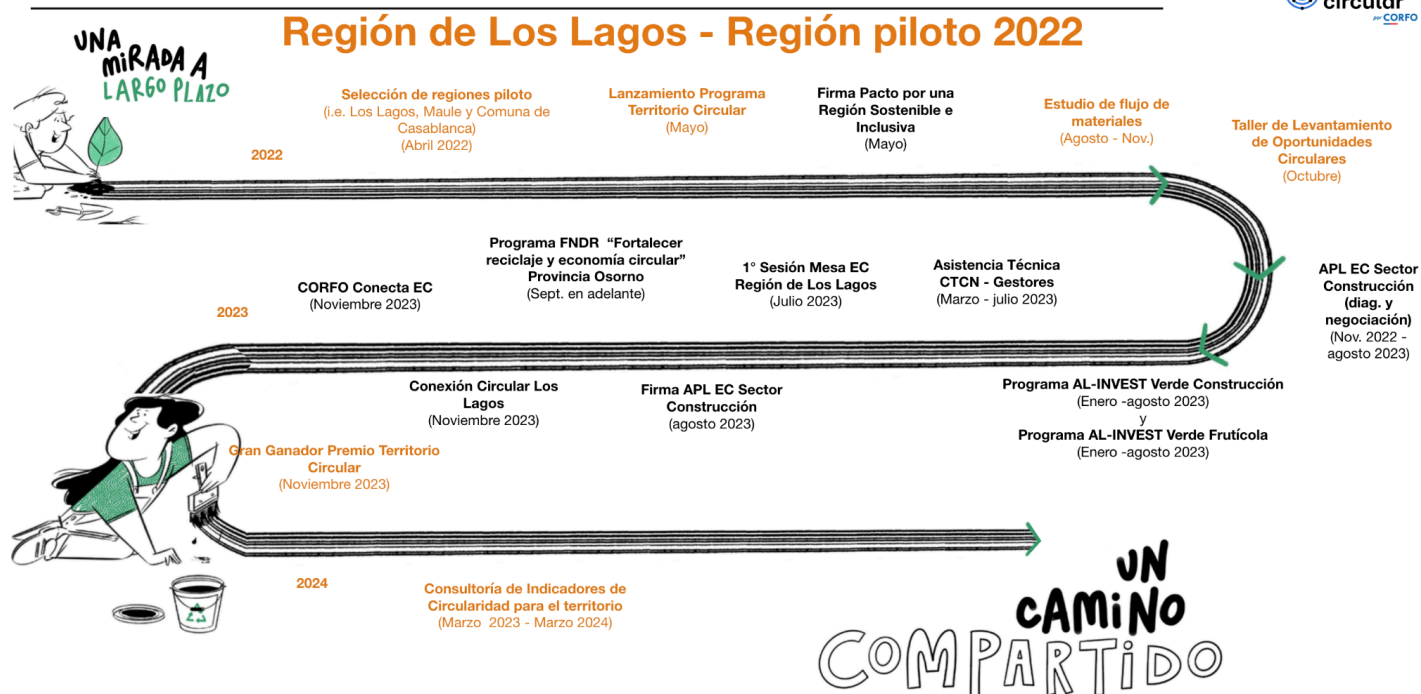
circular por CORFO

Región de Los Lagos - Región piloto 2022

UNA MIRADA A LARGO PLAZO

2022

Selección de regiones piloto (i.e. Los Lagos, Maule y Comuna de Casablanca) (Abril 2022)

Lanzamiento Programa Territorio Circular (Mayo)

Firma Pacto por una Región Sostenible e Inclusiva (Mayo)

Estudio de flujo de materiales (Agosto - Nov.)

Taller de Levantamiento de Oportunidades Circulares (Octubre)

APL EC Sector Construcción (diag. y negociación) (Nov. 2022 - agosto 2023)

2023

CORFO Conecta EC (Noviembre 2023)

Programa FNDR "Fortalecer reciclaje y economía circular" Provincia Osorno (Sept. en adelante)

1° Sesión Mesa EC Región de Los Lagos (Julio 2023)

Asistencia Técnica CTCN - Gestores (Marzo - julio 2023)

Programa AL-INVEST Verde Construcción (Enero -agosto 2023) y Programa AL-INVEST Verde Frutícola (Enero -agosto 2023)

Conexión Circular Los Lagos (Noviembre 2023)

Firma APL EC Sector Construcción (agosto 2023)

Gran Ganador Premio Territorio Circular (Noviembre 2023)

2024

Consultoría de Indicadores de Circularidad para el territorio (Marzo 2023 - Marzo 2024)

UN CAMINO COMPARTIDO